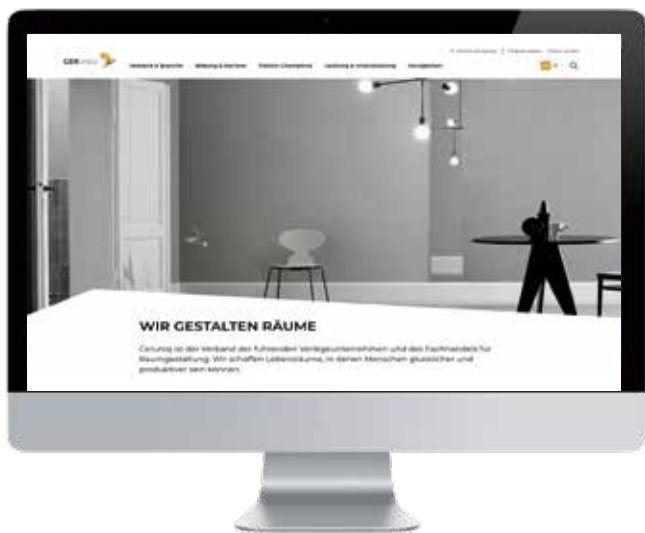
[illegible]

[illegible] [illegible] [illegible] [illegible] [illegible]

WIR GESTALTEN RÄUME

Genuing ist der Verband der führenden Verlegeunternehmen und des Fachhandels für Raumgestaltung. Wir schaffen Lebensräume, in denen Menschen glücklicher und produktiver sein können.